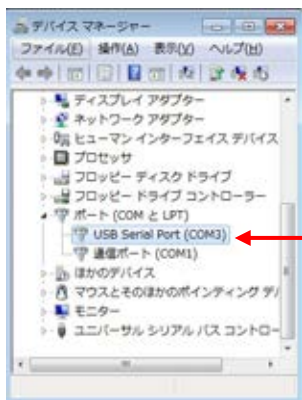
デバイス マネージャー
ファイル(F) 操作(A) 表示(V) ヘルプ(H)
ディスプレイ アダプター
ネットワーク アダプター
ヒューマン インターフェイス デバイス
プロセッサ
フロッピー ディスク ドライブ
フロッピー ドライブ コントローラー
ポート (COM と LPT)
USB Serial Port (COM3)
通信ポート (COM1)
ほかのデバイス
マウスとそのほかのポインティング デバ
モニター
ユニバーサル シリアル バス コントロー